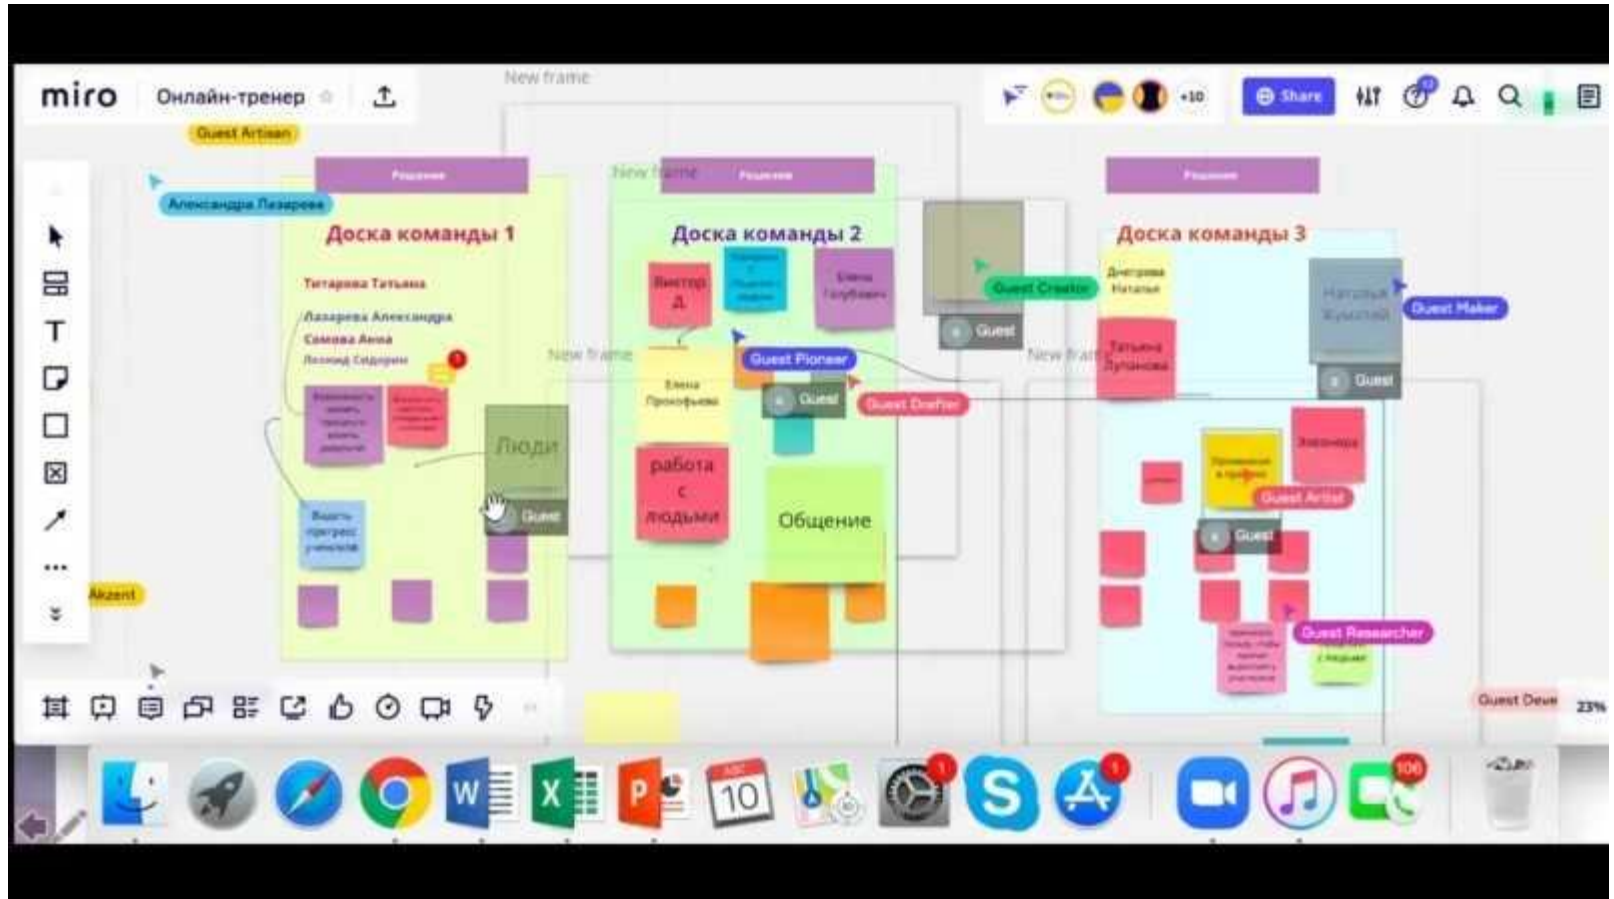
miro Онлайн-тренер

New frame

+10 Share

Guest Artisan

Александра Лазарева

Решение

Доска команды 1

Титарова Татьяна

Лазарева Александра

Семова Анна

Леонид Сидорин

Люди

Guest

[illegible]

Akzent

New frame

Решение

Доска команды 2

Виктор Д.

Елена Голубович

Guest Pioneer

Guest

Елена Прокофьева

работа с людьми

Общение

Guest Creator

Guest

Guest Drafter

New frame

Решение

Доска команды 3

Дмитриева Наталья

Наталья Жукова

Guest Maker

Татьяна Луганова

Guest

Guest Artist

Guest

Guest Researcher

Guest Deve

23%

10